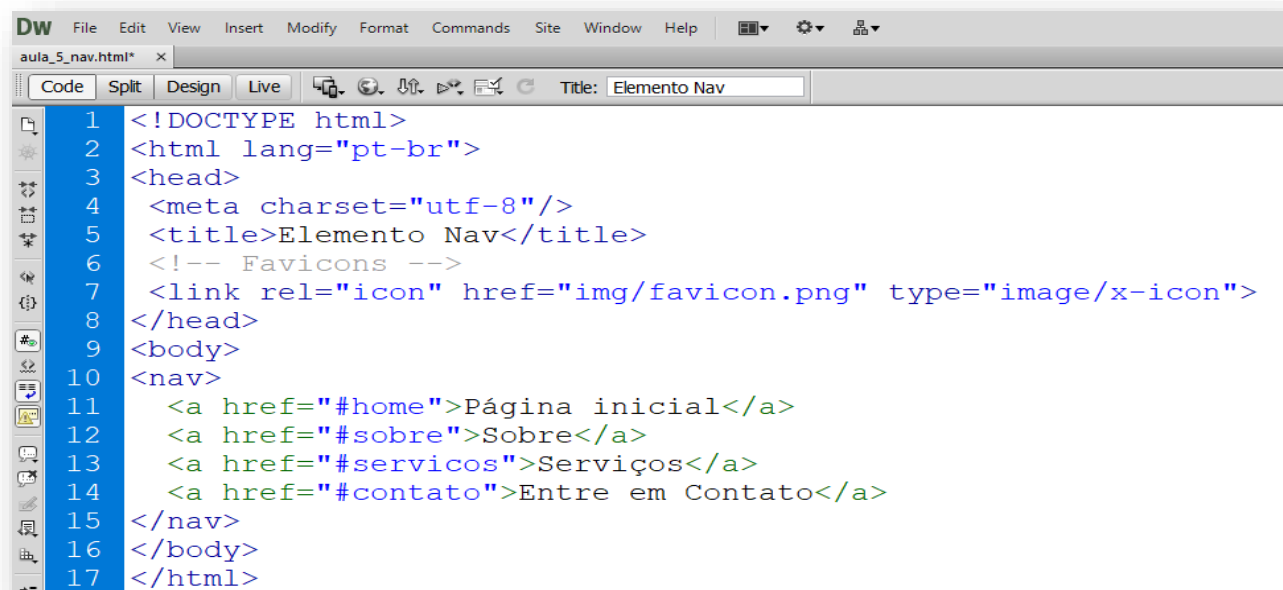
Dw File Edit View Insert Modify Format Commands Site Window Help

aula_5_nav.html* ×

Code Split Design Live Title: Elemento Nav

1 <!DOCTYPE html>
2 <html lang="pt-br">
3 <head>
4 <meta charset="utf-8"/>
5 <title>Elemento Nav</title>
6 <!-- Favicons -->
7 <link rel="icon" href="img/favicon.png" type="image/x-icon">
8 </head>
9 <body>
10 <nav>
11 <a href="#home">Página inicial</a>
12 <a href="#sobre">Sobre</a>
13 <a href="#servicos">Serviços</a>
14 <a href="#contato">Entre em Contato</a>
15 </nav>
16 </body>
17 </html>